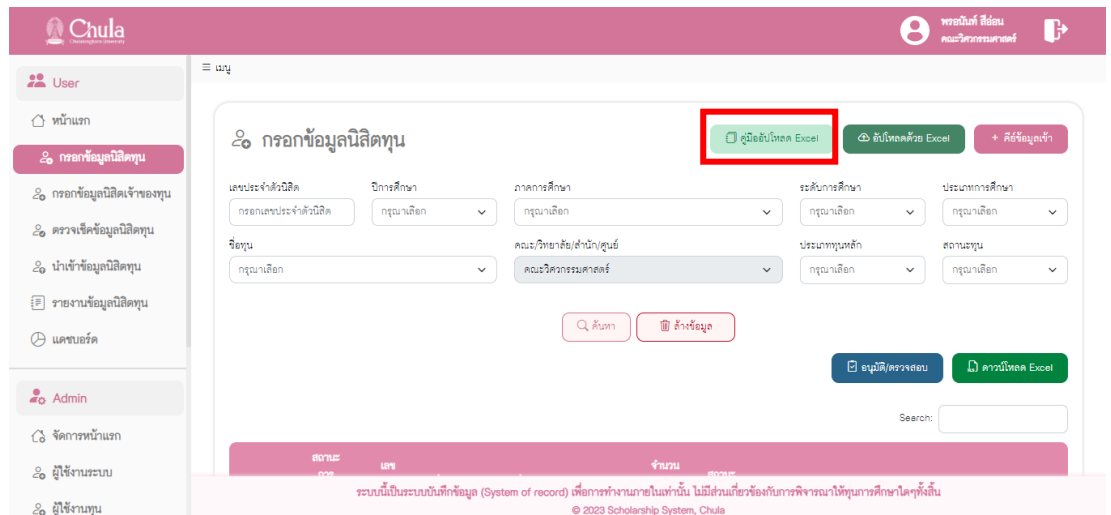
Chula
Chulalongkorn University

พรนันท์ สีอ่อน
คณะวิศวกรรมศาสตร์

User
หน้าแรก
กรอกข้อมูลนิสิตทุน
กรอกข้อมูลนิสิตเจ้าของทุน
ตรวจเช็คข้อมูลนิสิตทุน
นำเข้าข้อมูลนิสิตทุน
รายงานข้อมูลนิสิตทุน
แดชบอร์ด

Admin
จัดการหน้าแรก
ผู้ใช้งานระบบ
ผู้ใช้งานทุน

≡ เมนู

กรอกข้อมูลนิสิตทุน

คู่มืออัปโหลด Excel
อัปโหลดด้วย Excel
+ คีย์ข้อมูลเข้า

เลขประจำตัวนิสิต
กรอกเลขประจำตัวนิสิต
ปีการศึกษา
กรุณาเลือก
ภาคการศึกษา
กรุณาเลือก
ระดับการศึกษา
กรุณาเลือก
ประเภทการศึกษา
กรุณาเลือก

ชื่อทุน
กรุณาเลือก
คณะ/วิทยาลัย/สำนัก/ศูนย์
คณะวิศวกรรมศาสตร์
ประเภททุนหลัก
กรุณาเลือก
สถานะทุน
กรุณาเลือก

ค้นหา
ล้างข้อมูล

อนุมัติ/ตรวจสอบ
ดาวน์โหลด Excel

Search:

สถานะ
เลข
จำนวน
สถานะ

ระบบนี้เป็นระบบบันทึกข้อมูล (System of record) เพื่อการทำงานภายในเท่านั้น ไม่มีส่วนเกี่ยวข้องกับการพิจารณาให้ทุนการศึกษาใดๆทั้งสิ้น
© 2023 Scholarship System, Chula